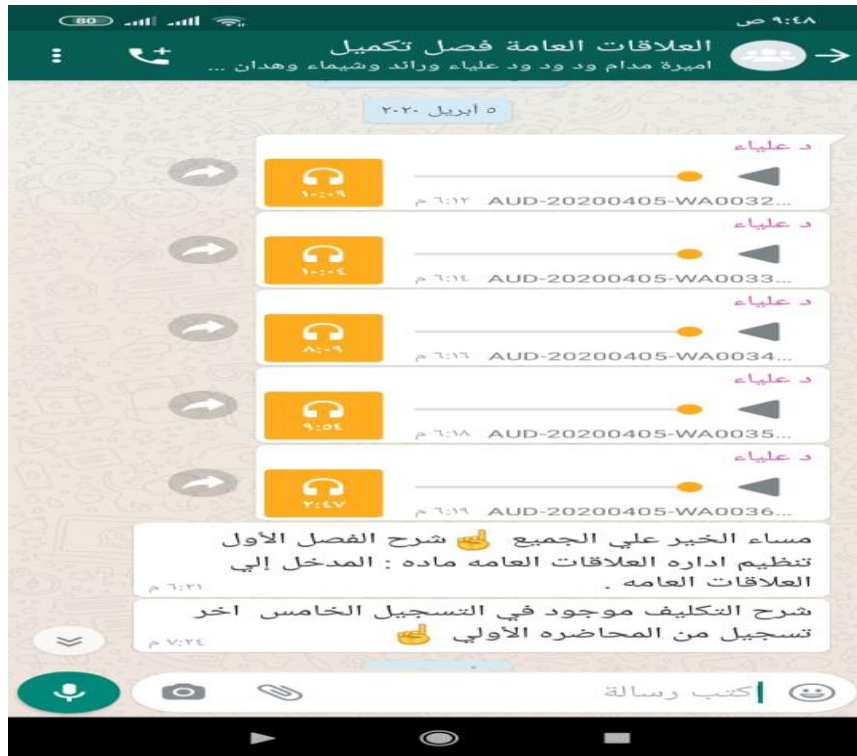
80

٩:٤٨ ص

العلاقات العامة فصل تكميل
اميرة مدام ود ود علياء ورائد وشيماء وهدان ...

٥ أبريل ٢٠٢٠

د علياء
١٠:٠٩
AUD-20200405-WA0032... ٦:١٢ م

د علياء
١٠:٠٤
AUD-20200405-WA0033... ٦:١٤ م

د علياء
٨:٠٩
AUD-20200405-WA0034... ٦:١٦ م

د علياء
٩:٥٤
AUD-20200405-WA0035... ٦:١٨ م

د علياء
٢:٤٧
AUD-20200405-WA0036... ٦:١٩ م

مساء الخير علي الجميع ☝️ شرح الفصل الأول تنظيم اداره العلاقات العامه ماده : المدخل إلي العلاقات العامه .
٦:٢١ م

شرح التكليف موجود في التسجيل الخامس اخر تسجيل من المحاضره الأولي ☝️
٧:٢٤ م

اكتب رسالة